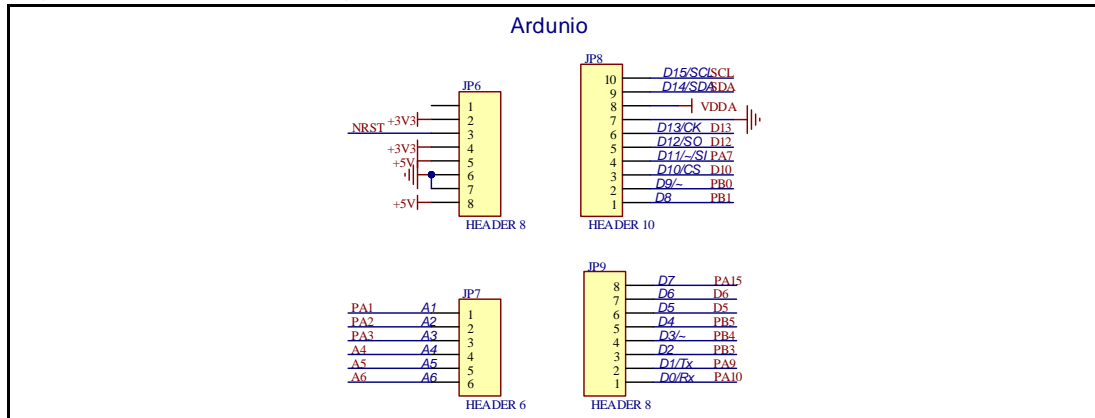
Ardunio

JP6
1
+3V3 2
NRST 3
+3V3 4
+5V 5
6
7
+5V 8
HEADER 8

JP8
10 D15/SCL SCL
9 D14/SDA SDA
8 VDDA
7
6 D13/CK D13
5 D12/SO D12
4 D11/~/SI PA7
3 D10/CS D10
2 D9/~ PB0
1 D8 PB1
HEADER 10

JP7
PA1 A1 1
PA2 A2 2
PA3 A3 3
A4 A4 4
A5 A5 5
A6 A6 6
HEADER 6

JP9
8 D7 PA15
7 D6 D6
6 D5 D5
5 D4 PB5
4 D3/~ PB4
3 D2 PB3
2 D1/Tx PA9
1 D0/Rx PA10
HEADER 8